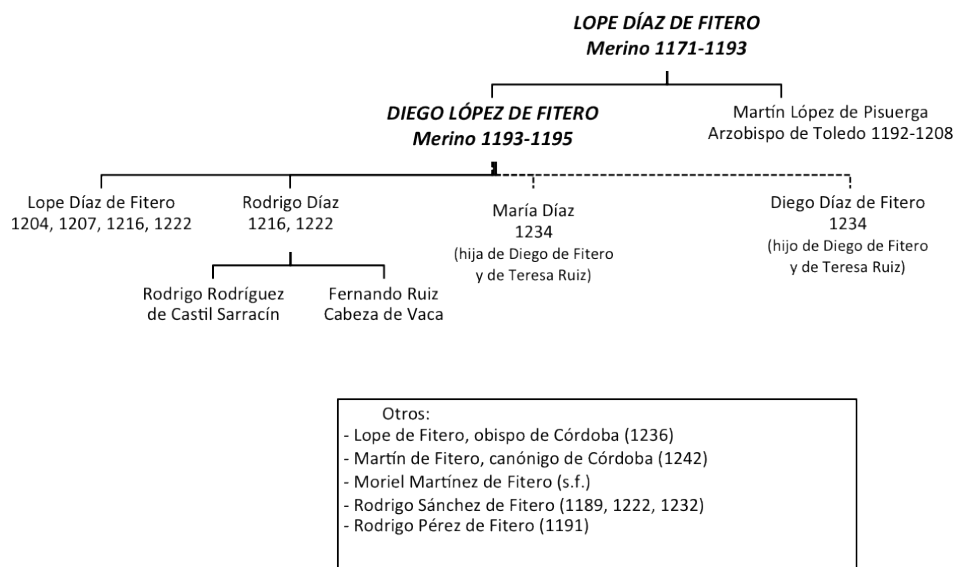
LOPE DÍAZ DE FITERO
Merino 1171-1193

DIEGO LÓPEZ DE FITERO
Merino 1193-1195

Martín López de Pisuerga
Arzobispo de Toledo 1192-1208

Lope Díaz de Fitero
1204, 1207, 1216, 1222

Rodrigo Díaz
1216, 1222

María Díaz
1234
(hija de Diego de Fitero y de Teresa Ruiz)

Diego Díaz de Fitero
1234
(hijo de Diego de Fitero y de Teresa Ruiz)

Rodrigo Rodríguez de Castil Sarracín

Fernando Ruiz Cabeza de Vaca

Otros:
- Lope de Fitero, obispo de Córdoba (1236)
- Martín de Fitero, canónigo de Córdoba (1242)
- Moriel Martínez de Fitero (s.f.)
- Rodrigo Sánchez de Fitero (1189, 1222, 1232)
- Rodrigo Pérez de Fitero (1191)